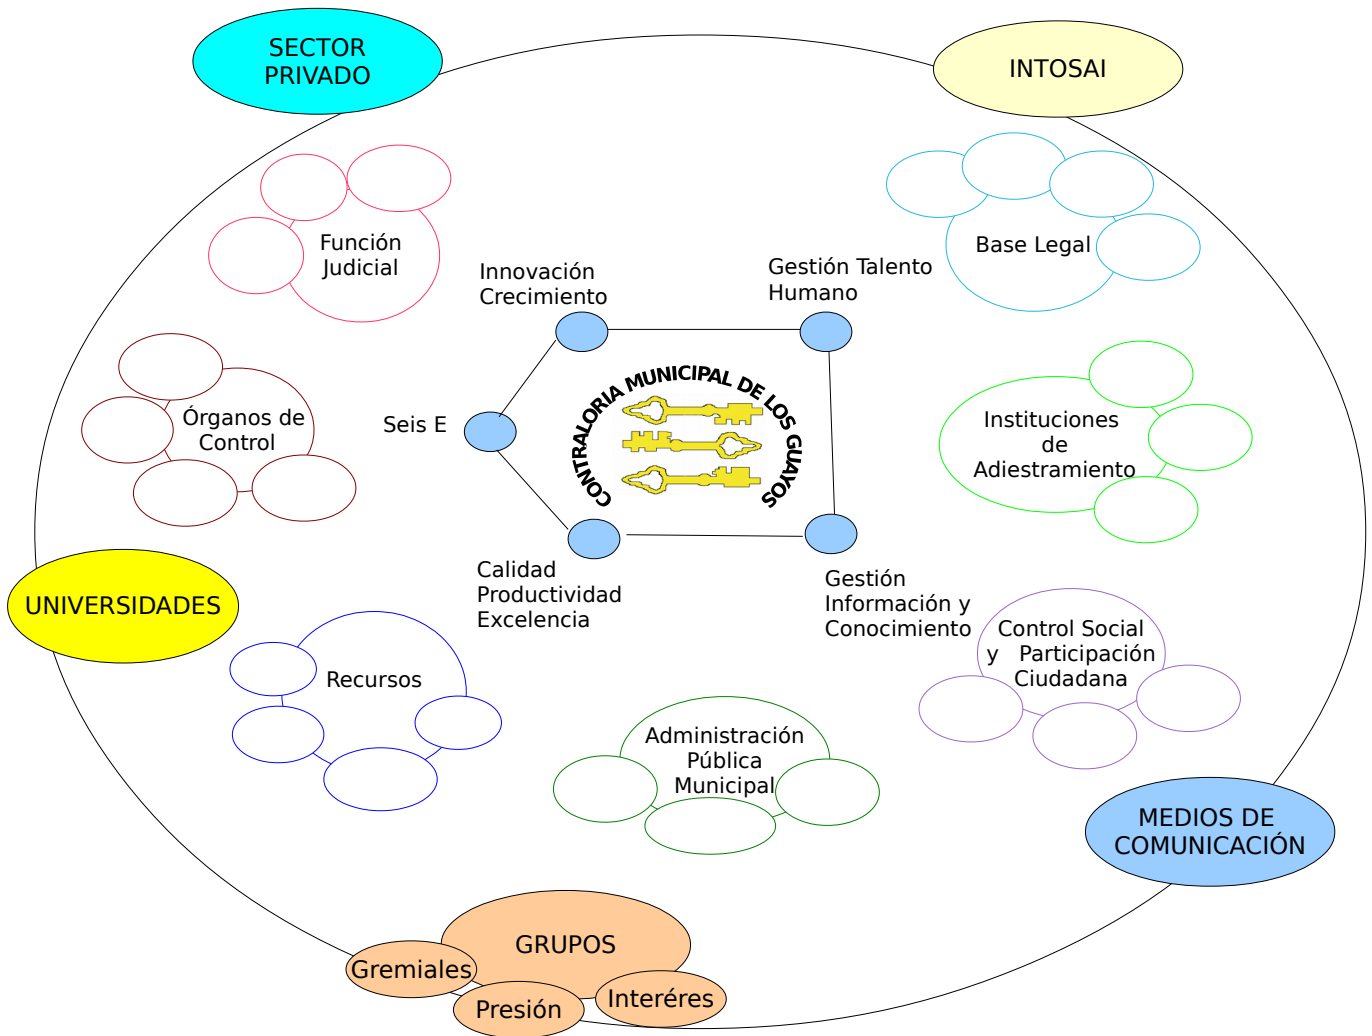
SECTOR PRIVADO

INTOSAI

Función Judicial

Base Legal

Innovación Crecimiento

Gestión Talento Humano

Órganos de Control

Seis E

CONTRALORIA MUNICIPAL DE LOS GUAYOS

Instituciones de Adiestramiento

Calidad Productividad Excelencia

Gestión Información y Conocimiento

UNIVERSIDADES

Recursos

Control Social y Participación Ciudadana

Administración Pública Municipal

MEDIOS DE COMUNICACIÓN

GRUPOS

Gremiales

Presión

Interéres